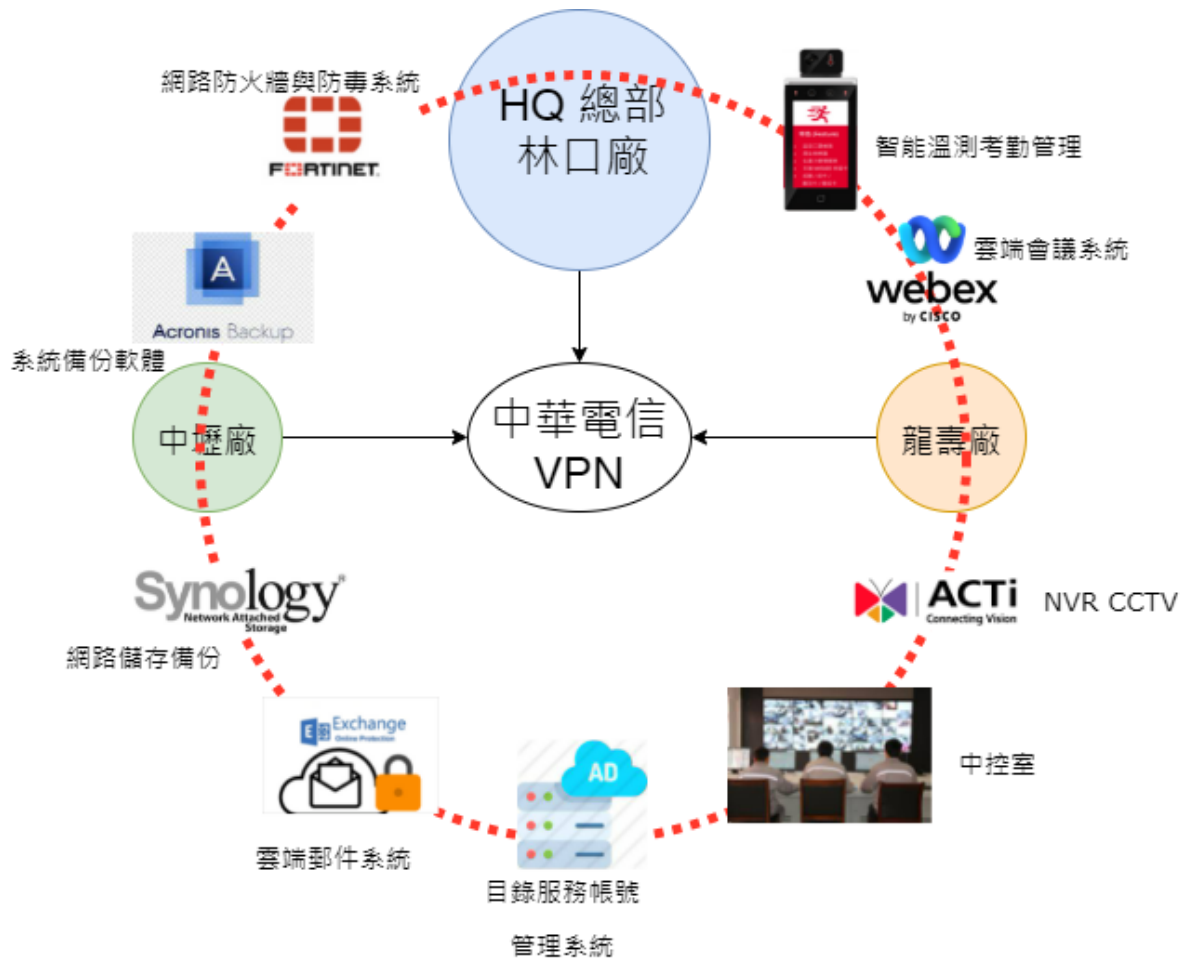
網路防火牆與防毒系統

FORTINET

HQ 總部
林口廠

智能溫測考勤管理

雲端會議系統

webex
by CISCO

Acronis Backup

系統備份軟體

中壢廠

中華電信
VPN

龍壽廠

Synology
Network Attached Storage

網路儲存備份

ACTi
Connecting Vision

NVR CCTV

Exchange
Online Protection

AD

中控室

雲端郵件系統

目錄服務帳號

管理系統